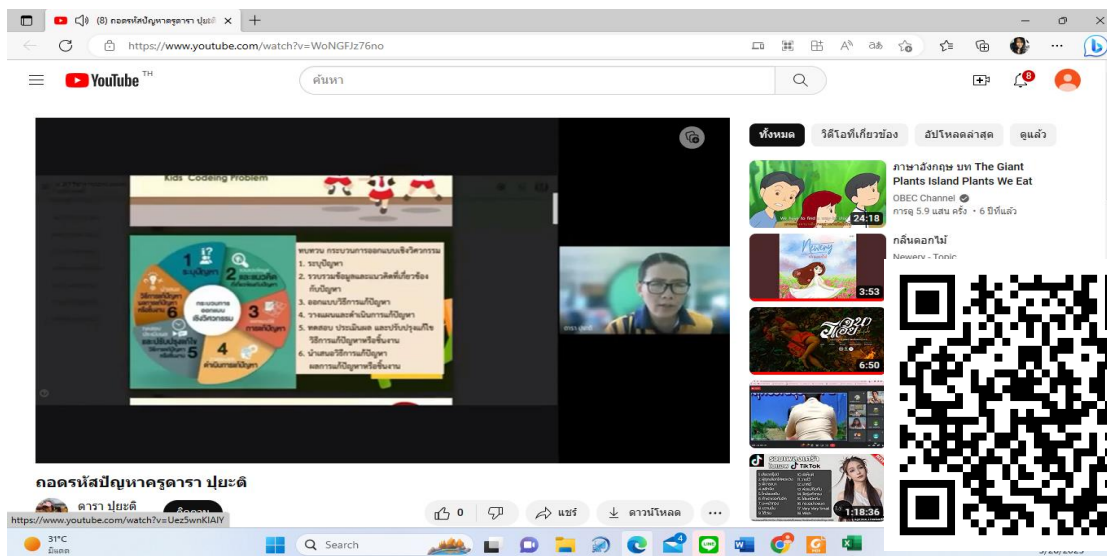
(8) ถอดรหัสปัญหาครูดารา ปุ่ยะดิ ×
https://www.youtube.com/watch?v=WoNGFJz76no

YouTube TH
ค้นหา

Kids Codeing Problem

1 ระบุปัญหา
2 รวบรวมข้อมูลและแนวคิดที่เกี่ยวข้อง
3 ออกแบบวิธีการแก้ปัญหา
4 ดำเนินการแก้ปัญหา
5 ทดสอบ ประเมินผล และปรับปรุงแก้ไข
6 นำเสนอวิธีการแก้ปัญหาหรือชิ้นงาน
กระบวนการออกแบบเชิงวิศวกรรม

ทบทวน กระบวนการออกแบบเชิงวิศวกรรม
1. ระบุปัญหา
2. รวบรวมข้อมูลและแนวคิดที่เกี่ยวข้องกับปัญหา
3. ออกแบบวิธีการแก้ปัญหา
4. วางแผนและดำเนินการแก้ปัญหา
5. ทดสอบ ประเมินผล และปรับปรุงแก้ไขวิธีการแก้ปัญหาหรือชิ้นงาน
6. นำเสนอวิธีการแก้ปัญหา ผลการแก้ปัญหาหรือชิ้นงาน

ถอดรหัสปัญหาครูดารา ปุ่ยะดิ
ดารา ปุ่ยะดิ
0
แชร์
ดาวน์โหลด
...

ทั้งหมด
วิดีโอที่เกี่ยวข้อง
อัปโหลดล่าสุด
ดูแล้ว

ภาษาอังกฤษ บท The Giant Plants Island Plants We Eat
OBEC Channel
การดู 5.9 แสน ครั้ง • 6 ปีที่แล้ว
24:18

กลิ่นดอกไม้
Newery - Topic
3:53
6:50
1:18:36

https://www.youtube.com/watch?v=Uez5wnKIAIY
31°C
มีแดด
Search